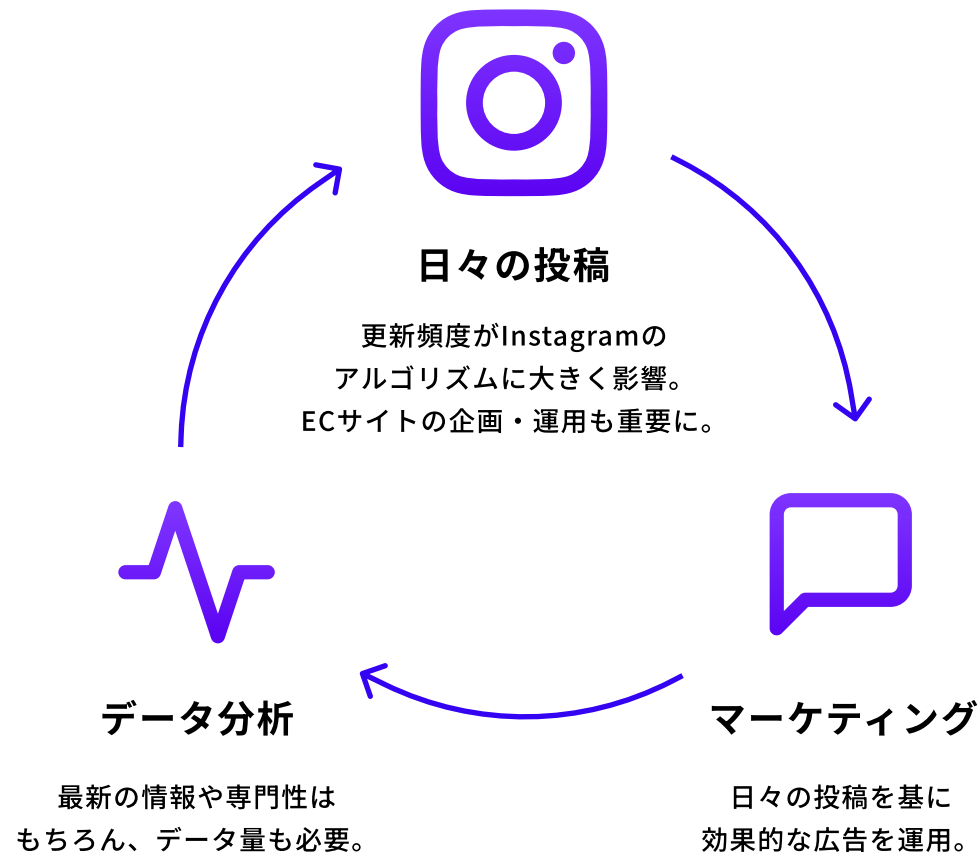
日々の投稿

更新頻度がInstagramの
アルゴリズムに大きく影響。
ECサイトの企画・運用も重要に。

データ分析

最新の情報や専門性は
もちろん、データ量も必要。

マーケティング

日々の投稿を基に
効果的な広告を運用。